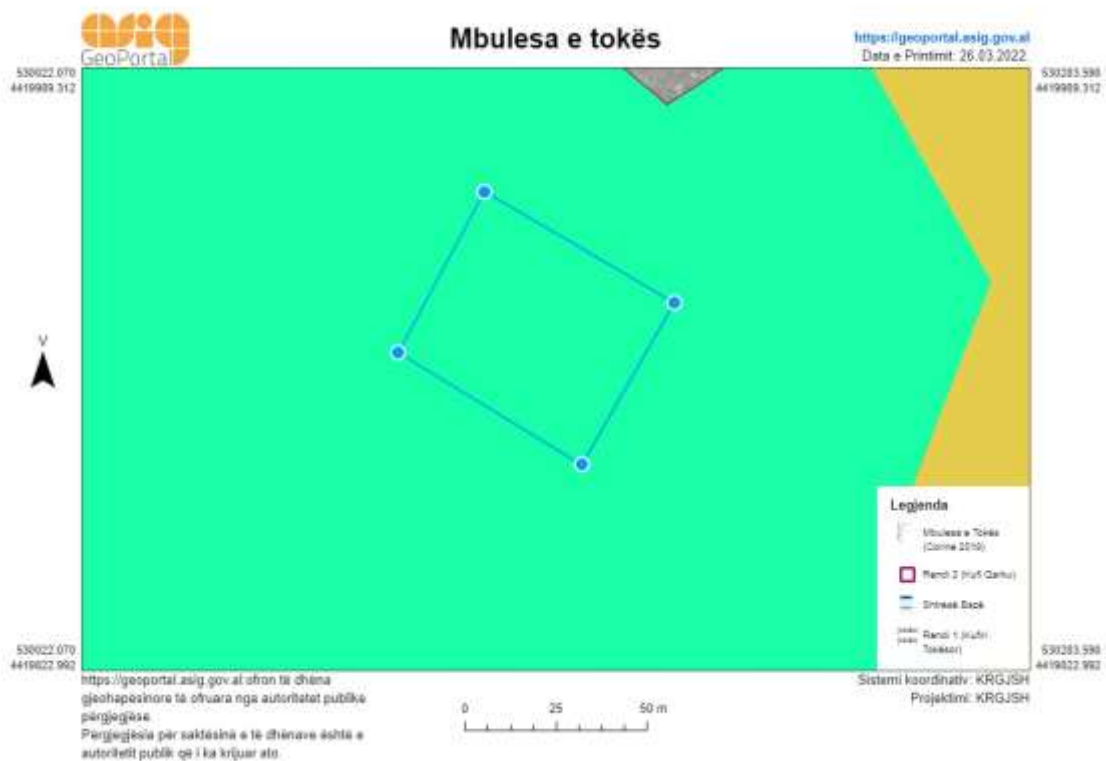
asig GeoPortal

Mbulesa e tokës

https://geoportal.asig.gov.al
Data e Printimit: 26.03.2022

530022.070
4419989.312

530283.598
4419989.312

V

Legjenda

Mbulesa e Tokës (Corine 2018)

Rendi 2 (Kufi Qarku)

Shtresë Bazë

Rendi 1 (Kufiri Tokësor)

530022.070
4419822.992

530283.598
4419822.992

https://geoportal.asig.gov.al ofron të dhëna gjeohapësinore të ofruara nga autoritetet publike përgjegjëse.
Përgjegjësia për saktësinë e të dhënave është e autoritetit publik që i ka krijuar ato.

0 25 50 m

Sistemi koordinativ: KRGJSH
Projektimi: KRGJSH